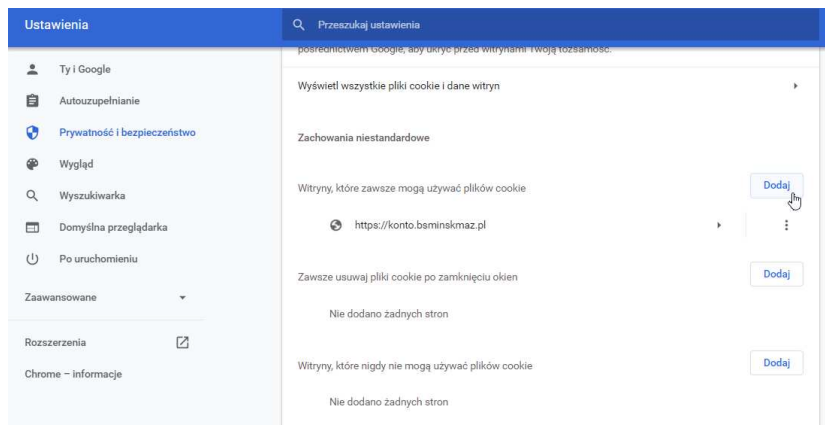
Ustawienia

Przeszukaj ustawienia

Ty i Google
Autouzupełnianie
Prywatność i bezpieczeństwo
Wygląd
Wyszukiwarka
Domyślna przeglądarka
Po uruchomieniu

Zaawansowane

Rozszerzenia
Chrome – informacje

pośrednictwem Google, aby ukryć przed witrynami Twoją tożsamość.

Wyświetl wszystkie pliki cookie i dane witryn

Zachowania niestandardowe

Witryny, które zawsze mogą używać plików cookie
Dodaj

https://konto.bsminskmaz.pl

Zawsze usuwaj pliki cookie po zamknięciu okien
Dodaj

Nie dodano żadnych stron

Witryny, które nigdy nie mogą używać plików cookie
Dodaj

Nie dodano żadnych stron